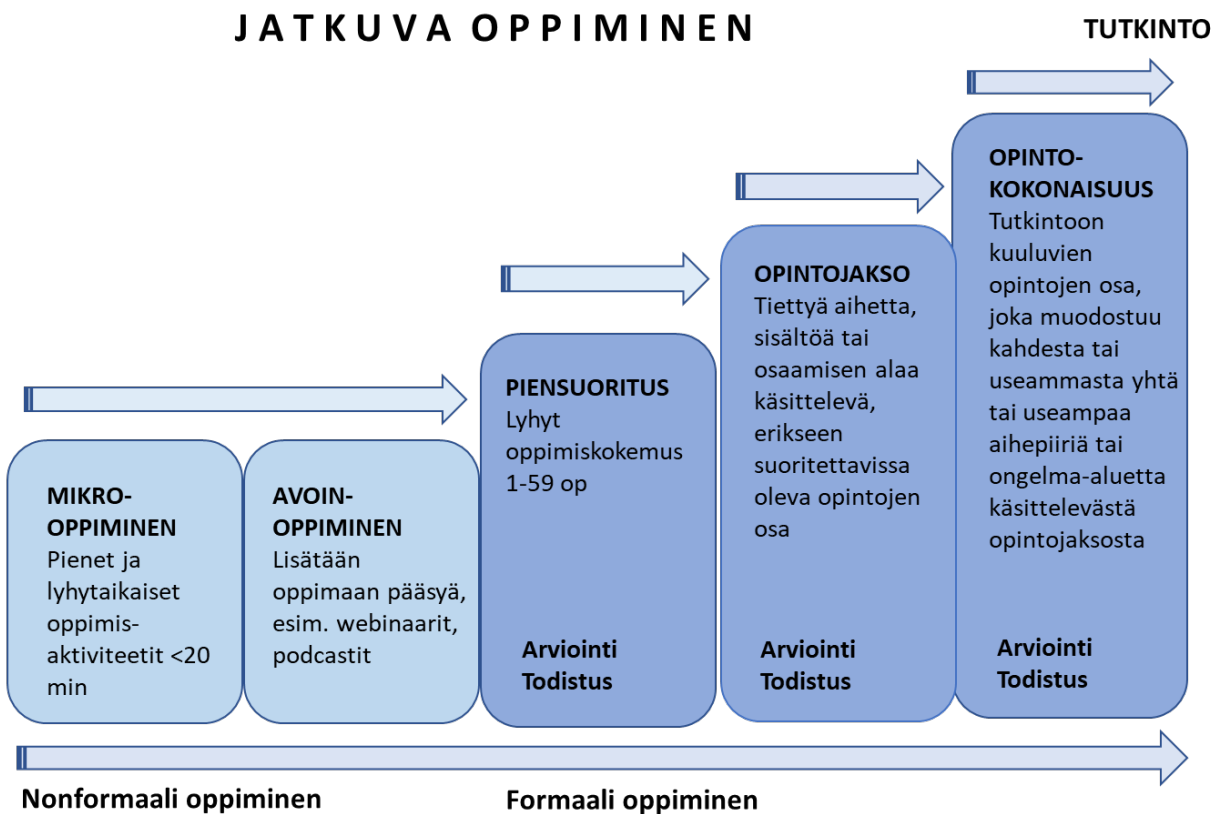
JATKUVA OPPIMINEN

TUTKINTO

MIKRO-OPPIMINEN
Pienet ja lyhytaikaiset oppimis-aktiviteetit <20 min

AVOIN-OPPIMINEN
Lisätään oppimaan pääsyä, esim. webinaarit, podcastit

PIENSUORITUS
Lyhyt oppimiskokemus 1-59 op

Arviointi
Todistus

OPINTOJAKSO
Tiettyä aihetta, sisältöä tai osaamisen alaa käsittelevä, erikseen suoritettavissa oleva opintojen osa

Arviointi
Todistus

OPINTO-KOKONAISUUS
Tutkintoon kuuluvien opintojen osa, joka muodostuu kahdesta tai useammasta yhtä tai useampaa aihepiiriä tai ongelma-aluetta käsittelevästä opintojaksosta

Arviointi
Todistus

Nonformaali oppiminen

Formaali oppiminen